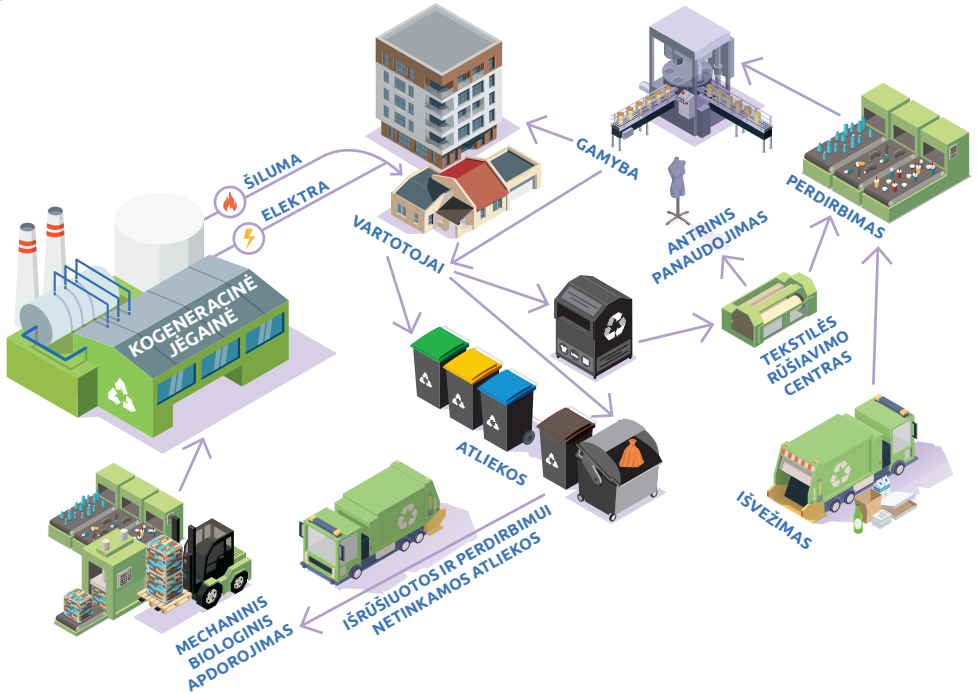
ŠILUMA
ELEKTRA
KOGENERACINĖ JĖGAINĖ
VARTOTOJAI
GAMYBA
ANTRINIS PANAUDOJIMAS
PERDIRBIMAS
TEKSTILĖS RŪŠIAVIMO CENTRAS
ATLIEKOS
IŠVEŽIMAS
IŠRŪŠIUOTOS IR PERDIRBIMUI NETINKAMOS ATLIEKOS
MECHANINIS BIOLOGINIS APDOROJIMAS